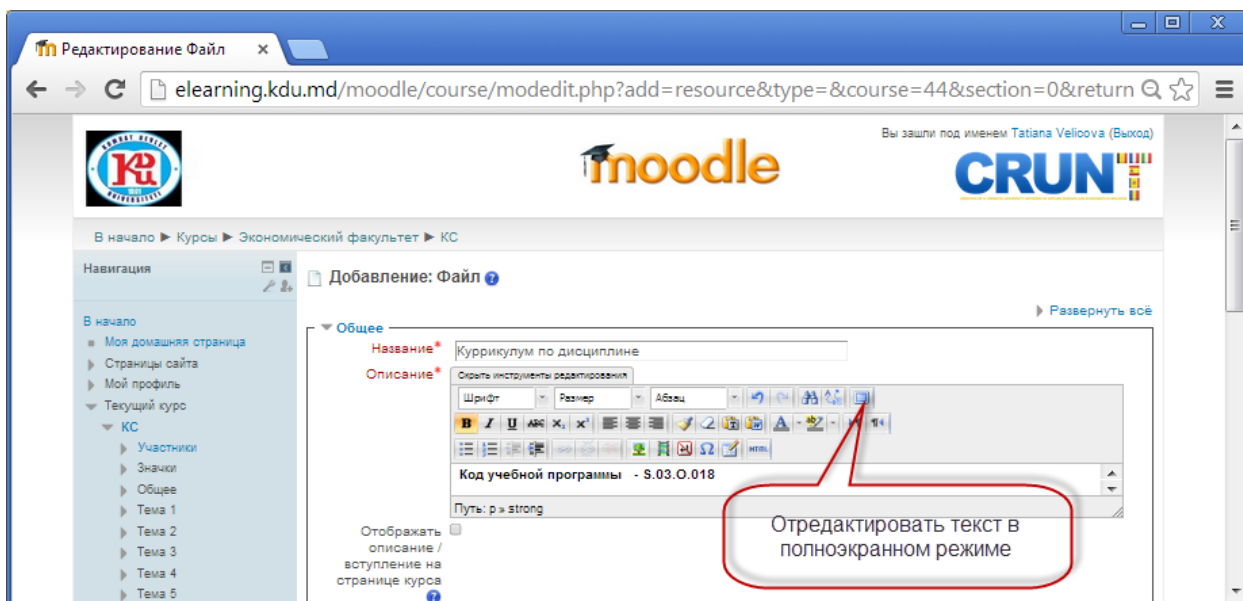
Редактирование Файл ×

elearning.kdu.md/moodle/course/modedit.php?add=resource&type=&course=44&section=0&return

Вы зашли под именем Tatiana Velicova (Выход)

moodle

CRUN

В начало ▶ Курсы ▶ Экономический факультет ▶ КС

Навигация

В начало
Моя домашняя страница
Страницы сайта
Мой профиль
Текущий курс
КС
Участники
Значки
Общее
Тема 1
Тема 2
Тема 3
Тема 4
Тема 5

Добавление: Файл

Развернуть всё

Общее

Название* Куррикулум по дисциплине

Описание* Скрыть инструменты редактирования

Шрифт Размер Абзац

Код учебной программы - S.03.O.018

Путь: p » strong

Отображать описание / вступление на странице курса

Отредактировать текст в полноэкранном режиме